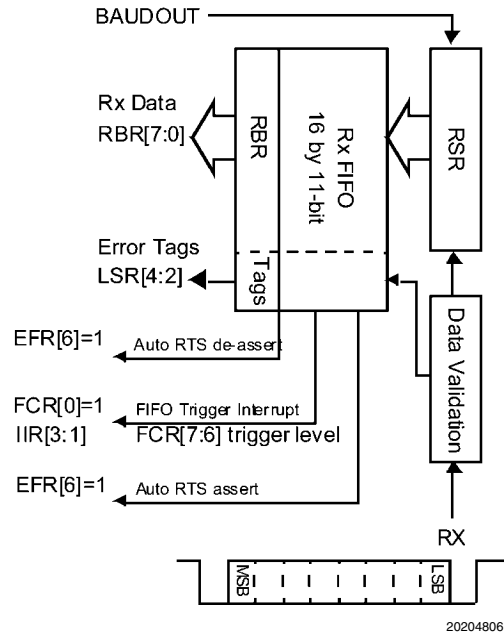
BAUDOUT

Rx Data
RBR[7:0]

RBR

Rx FIFO
16 by 11-bit

RSR

Error Tags
LSR[4:2]

Tags

EFR[6]=1
Auto RTS de-assert

Data Validation

FCR[0]=1
IIR[3:1]
FIFO Trigger Interrupt
FCR[7:6] trigger level

EFR[6]=1
Auto RTS assert

RX

MSB
LSB

20204806